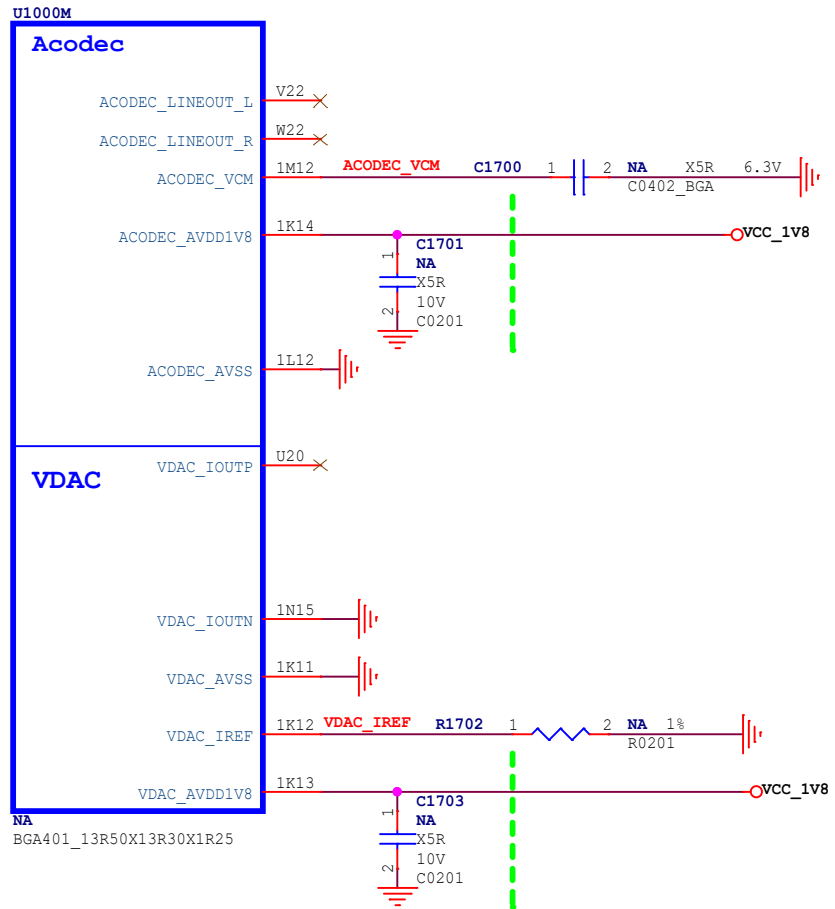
U1000M

Acodec

ACODEC_LINEOUT_L V22

ACODEC_LINEOUT_R W22

ACODEC_VCM 1M12 ACODEC_VCM C1700 1 2 NA X5R 6.3V C0402_BGA

ACODEC_AVDD1V8 1K14 VCC_1V8

C1701 NA X5R 10V C0201 1 2

ACODEC_AVSS 1L12

VDAC

VDAC_IOUTP U20

VDAC_IOUTN 1N15

VDAC_AVSS 1K11

VDAC_IREF 1K12 VDAC_IREF R1702 1 2 NA 1% R0201

VDAC_AVDD1V8 1K13 VCC_1V8

C1703 NA X5R 10V C0201 1 2

NA
BGA401_13R50X13R30X1R25